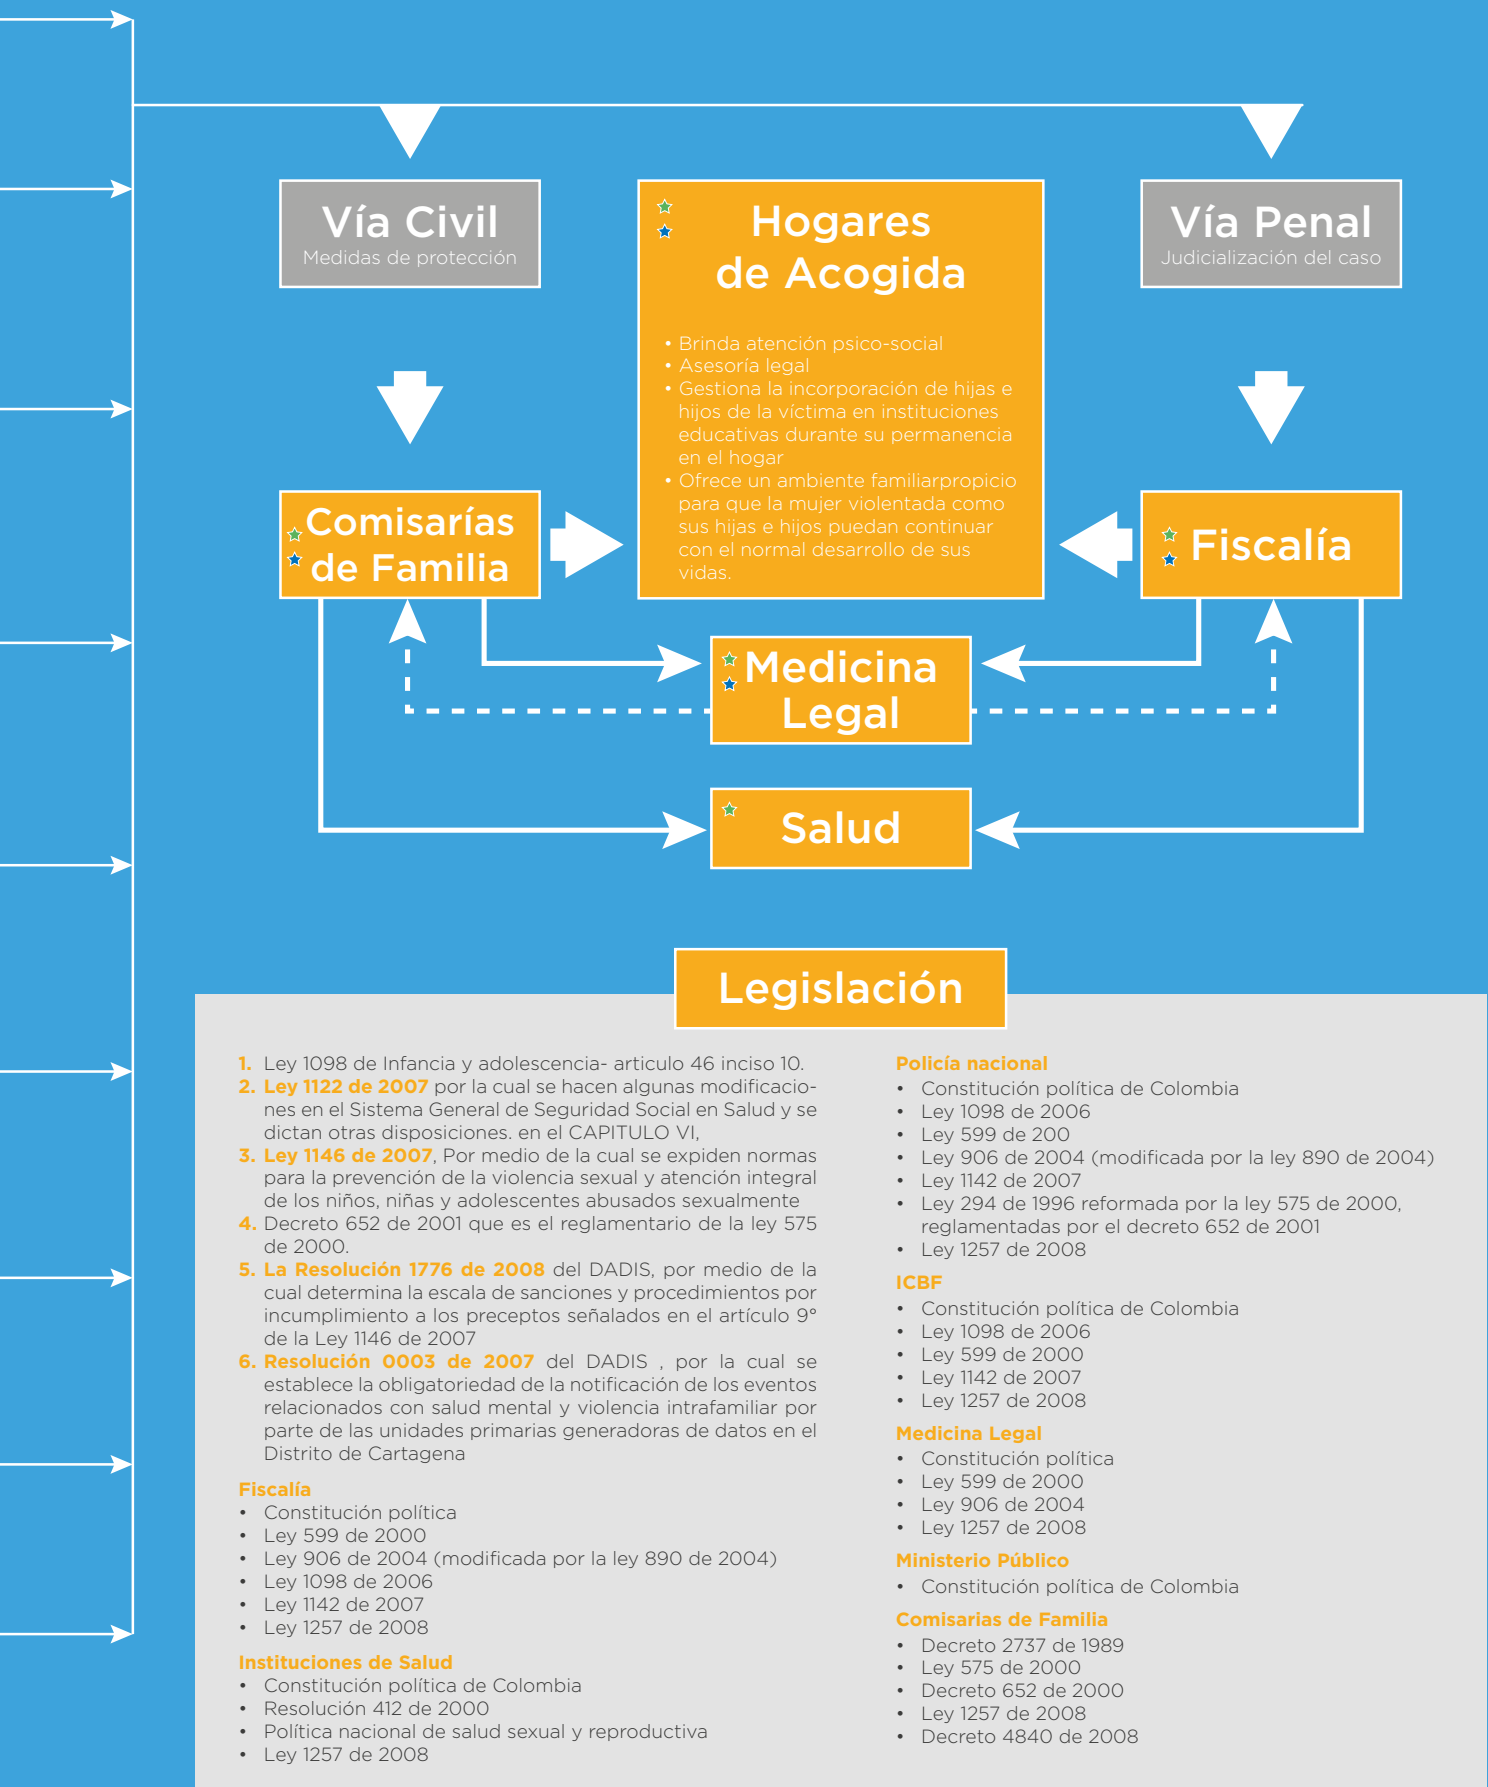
Vía Civil
Medidas de protección

Hogares de Acogida

• Brinda atención psico-social
• Asesoría legal
• Gestiona la incorporación de hijas e hijos de la víctima en instituciones educativas durante su permanencia en el hogar
• Ofrece un ambiente familiarpropicio para que la mujer violentada como sus hijas e hijos puedan continuar con el normal desarrollo de sus vidas.

Vía Penal
Judicialización del caso

Comisarías de Familia

Fiscalía

Medicina Legal

Salud

Legislación

1. Ley 1098 de Infancia y adolescencia- articulo 46 inciso 10.
2. Ley 1122 de 2007 por la cual se hacen algunas modificaciones en el Sistema General de Seguridad Social en Salud y se dictan otras disposiciones. en el CAPITULO VI,
3. Ley 1146 de 2007, Por medio de la cual se expiden normas para la prevención de la violencia sexual y atención integral de los niños, niñas y adolescentes abusados sexualmente
4. Decreto 652 de 2001 que es el reglamentario de la ley 575 de 2000.
5. La Resolución 1776 de 2008 del DADIS, por medio de la cual determina la escala de sanciones y procedimientos por incumplimiento a los preceptos señalados en el artículo 9° de la Ley 1146 de 2007
6. Resolución 0003 de 2007 del DADIS , por la cual se establece la obligatoriedad de la notificación de los eventos relacionados con salud mental y violencia intrafamiliar por parte de las unidades primarias generadoras de datos en el Distrito de Cartagena

Fiscalía
• Constitución política
• Ley 599 de 2000
• Ley 906 de 2004 (modificada por la ley 890 de 2004)
• Ley 1098 de 2006
• Ley 1142 de 2007
• Ley 1257 de 2008

Instituciones de Salud
• Constitución política de Colombia
• Resolución 412 de 2000
• Política nacional de salud sexual y reproductiva
• Ley 1257 de 2008

Policía nacional
• Constitución política de Colombia
• Ley 1098 de 2006
• Ley 599 de 200
• Ley 906 de 2004 (modificada por la ley 890 de 2004)
• Ley 1142 de 2007
• Ley 294 de 1996 reformada por la ley 575 de 2000, reglamentadas por el decreto 652 de 2001
• Ley 1257 de 2008

ICBF
• Constitución política de Colombia
• Ley 1098 de 2006
• Ley 599 de 2000
• Ley 1142 de 2007
• Ley 1257 de 2008

Medicina Legal
• Constitución política
• Ley 599 de 2000
• Ley 906 de 2004
• Ley 1257 de 2008

Ministerio Público
• Constitución política de Colombia

Comisarias de Familia
• Decreto 2737 de 1989
• Ley 575 de 2000
• Decreto 652 de 2000
• Ley 1257 de 2008
• Decreto 4840 de 2008